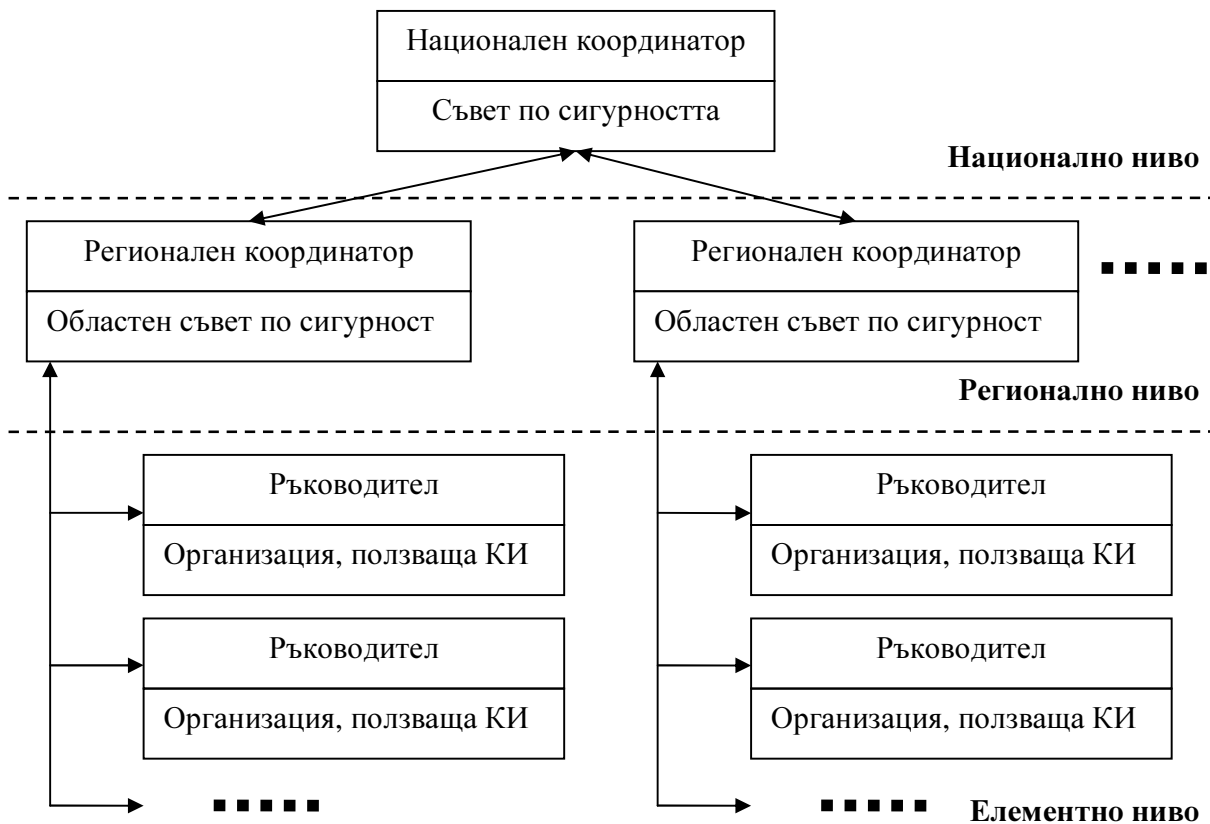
Национален координатор

Съвет по сигурността

Национално ниво

Регионален координатор

Областен съвет по сигурност

Регионален координатор

Областен съвет по сигурност

■ ■ ■ ■ ■

Регионално ниво

Ръководител

Организация, ползваща КИ

Ръководител

Организация, ползваща КИ

■ ■ ■ ■ ■

Ръководител

Организация, ползваща КИ

Ръководител

Организация, ползваща КИ

■ ■ ■ ■ ■

Елементно ниво